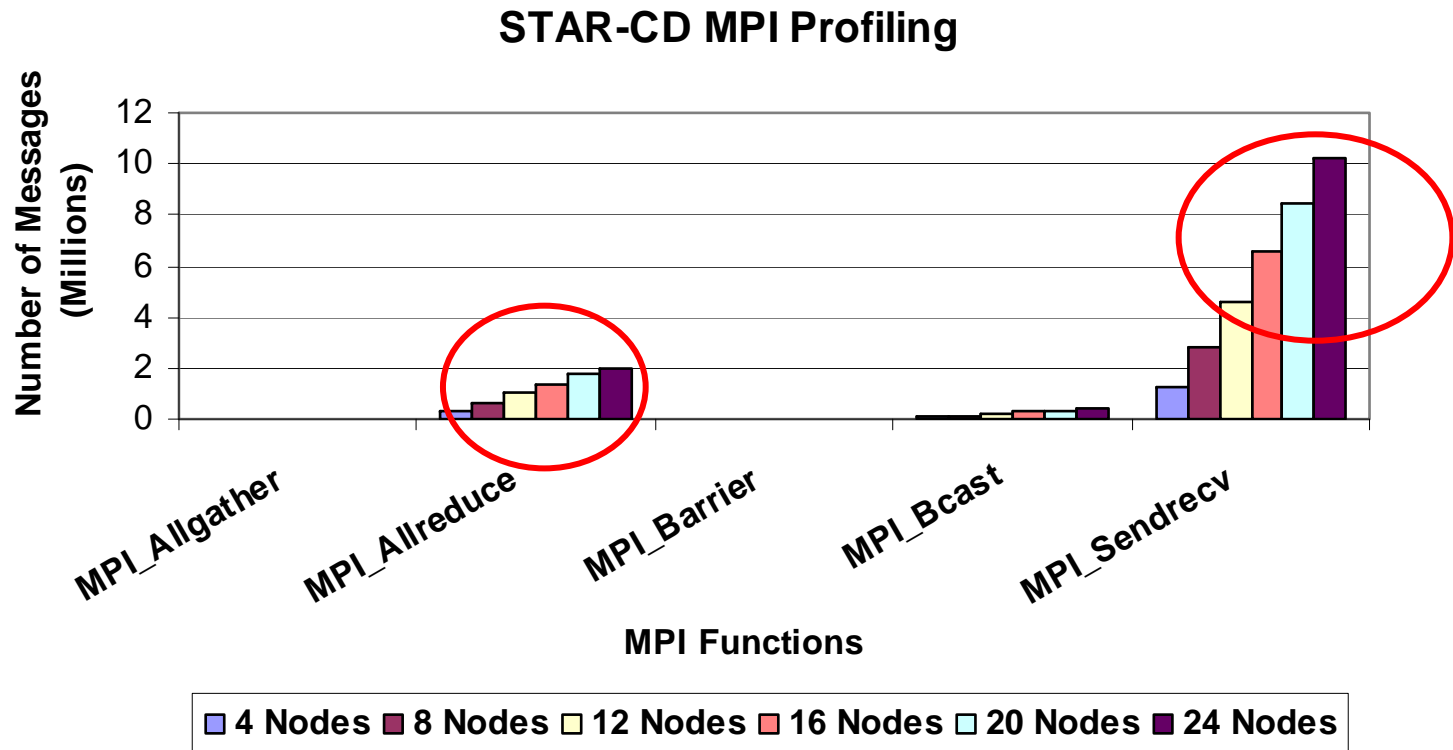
STAR-CD MPI Profiling

Number of Messages (Millions)

12
10
8
6
4
2
0

MPI_Allgather
MPI_Allreduce
MPI_Barrier
MPI_Bcast
MPI_Sendrecv

MPI Functions

4 Nodes
8 Nodes
12 Nodes
16 Nodes
20 Nodes
24 Nodes